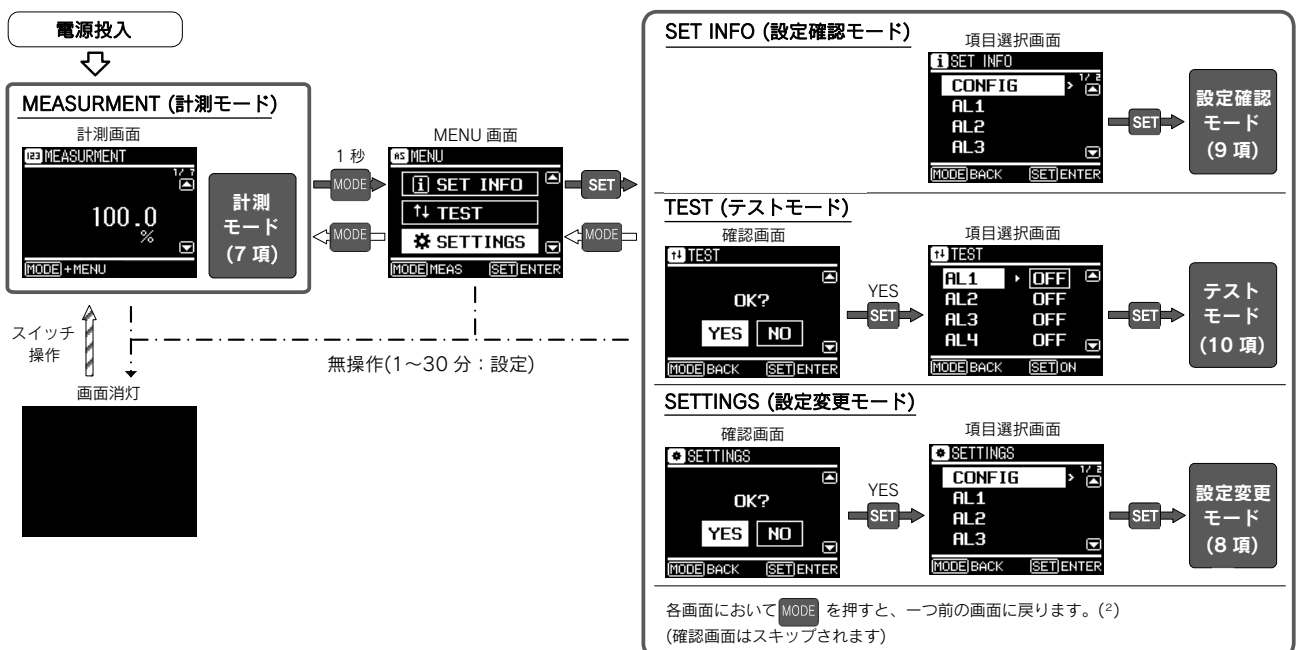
電源投入

MEASURMENT (計測モード)

計測画面

MEASURMENT

1/7

100.0

%

MODE +MENU

計測モード (7 項)

1 秒

MODE

MODE

MENU 画面

MENU

SET INFO

TEST

SETTINGS

MODE MEAS SET ENTER

SET

MODE

スイッチ操作

画面消灯

無操作(1～30 分：設定)

SET INFO (設定確認モード)

項目選択画面

SET INFO

CONFIG

1/2

AL1

AL2

AL3

MODE BACK SET ENTER

SET

設定確認モード (9 項)

TEST (テストモード)

確認画面

TEST

OK?

YES NO

MODE BACK SET ENTER

YES

SET

項目選択画面

TEST

AL1 OFF

AL2 OFF

AL3 OFF

AL4 OFF

MODE BACK SET ON

SET

テストモード (10 項)

SETTINGS (設定変更モード)

確認画面

SETTINGS

OK?

YES NO

MODE BACK SET ENTER

YES

SET

項目選択画面

SETTINGS

CONFIG

1/2

AL1

AL2

AL3

MODE BACK SET ENTER

SET

設定変更モード (8 項)

各画面において MODE を押すと、一つ前の画面に戻ります。(²)
(確認画面はスキップされます)